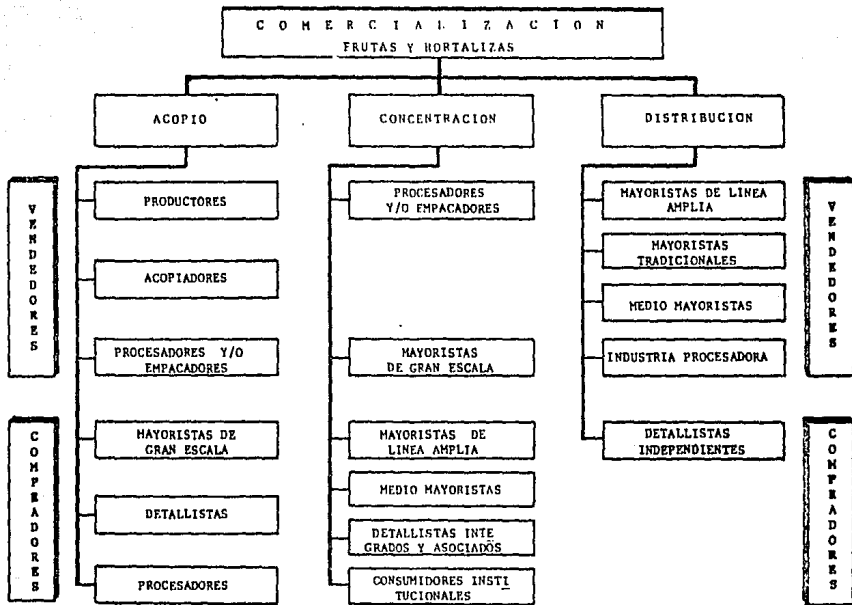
C O M E R C I A L I Z A C I O N
FRUTAS Y HORTALIZAS

ACOPIO

CONCENTRACION

DISTRIBUCION

V E N D E D O R E S

PRODUCTORES

ACOPIADORES

PROCESADORES Y/O EMPACADORES

C O M P R A D O R E S

MAYORISTAS DE GRAN ESCALA

DETALLISTAS

PROCESADORES

PROCESADORES Y/O EMPACADORES

MAYORISTAS DE GRAN ESCALA

MAYORISTAS DE LINEA AMPLIA

MEDIO MAYORISTAS

DETALLISTAS INTEGRADOS Y ASOCIADOS

CONSUMIDORES INSTITUCIONALES

MAYORISTAS DE LINEA AMPLIA

MAYORISTAS TRADICIONALES

MEDIO MAYORISTAS

INDUSTRIA PROCESADORA

DETALLISTAS INDEPENDIENTES

V E N D E D O R E S

C O M P R A D O R E S